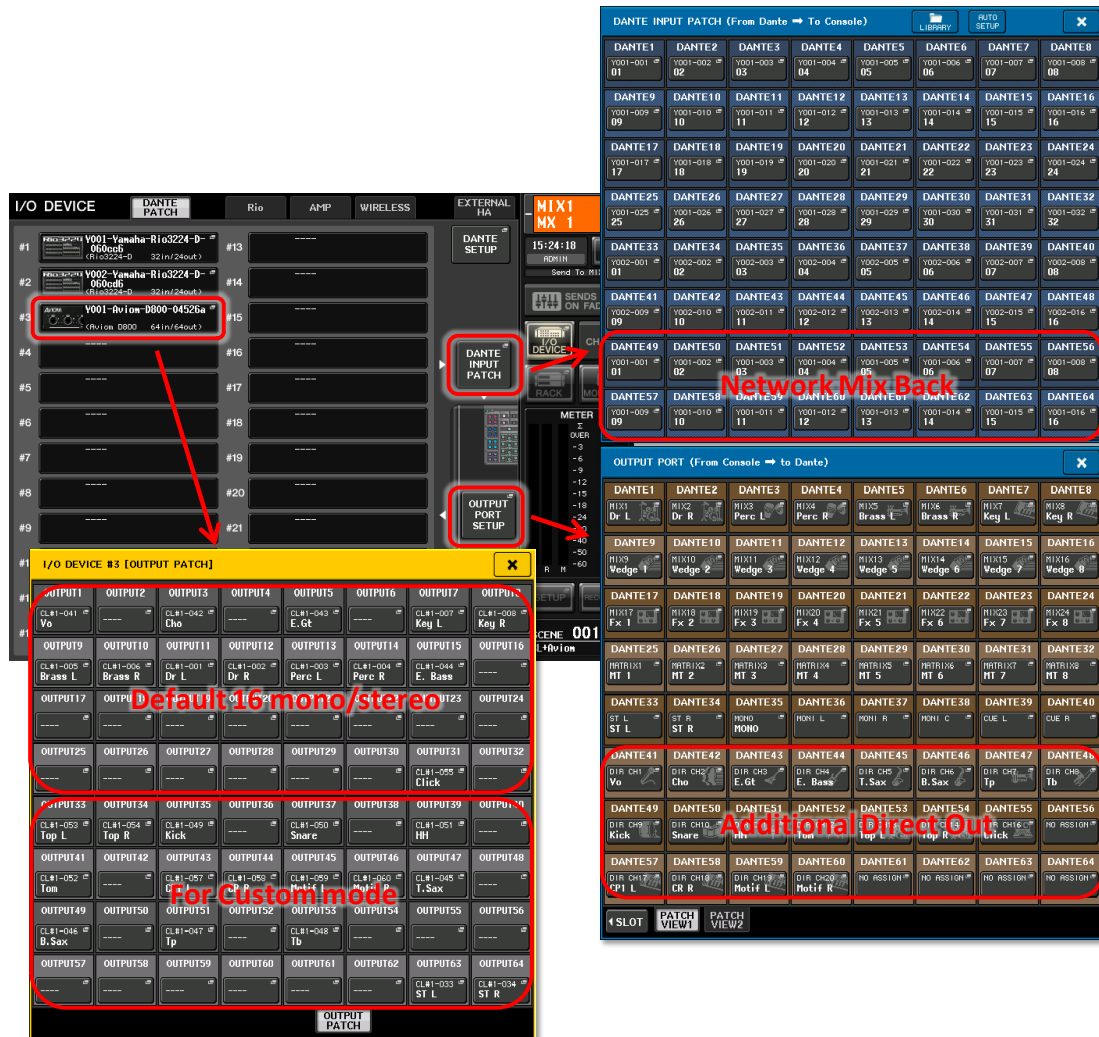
DANTE INPUT PATCH (From Dante ➡ To Console)
LIBRARY
AUTO SETUP

| DANTE1 | DANTE2 | DANTE3 | DANTE4 | DANTE5 | DANTE6 | DANTE7 | DANTE8 |
|---|---|---|---|---|---|---|---|
| Y001-001 01 | Y001-002 02 | Y001-003 03 | Y001-004 04 | Y001-005 05 | Y001-006 06 | Y001-007 07 | Y001-008 08 |
| DANTE9 | DANTE10 | DANTE11 | DANTE12 | DANTE13 | DANTE14 | DANTE15 | DANTE16 |
| Y001-009 09 | Y001-010 10 | Y001-011 11 | Y001-012 12 | Y001-013 13 | Y001-014 14 | Y001-015 15 | Y001-016 16 |
| DANTE17 | DANTE18 | DANTE19 | DANTE20 | DANTE21 | DANTE22 | DANTE23 | DANTE24 |
| Y001-017 17 | Y001-018 18 | Y001-019 19 | Y001-020 20 | Y001-021 21 | Y001-022 22 | Y001-023 23 | Y001-024 24 |
| DANTE25 | DANTE26 | DANTE27 | DANTE28 | DANTE29 | DANTE30 | DANTE31 | DANTE32 |
| Y001-025 25 | Y001-026 26 | Y001-027 27 | Y001-028 28 | Y001-029 29 | Y001-030 30 | Y001-031 31 | Y001-032 32 |
| DANTE33 | DANTE34 | DANTE35 | DANTE36 | DANTE37 | DANTE38 | DANTE39 | DANTE40 |
| Y002-001 01 | Y002-002 02 | Y002-003 03 | Y002-004 04 | Y002-005 05 | Y002-006 06 | Y002-007 07 | Y002-008 08 |
| DANTE41 | DANTE42 | DANTE43 | DANTE44 | DANTE45 | DANTE46 | DANTE47 | DANTE48 |
| Y002-009 09 | Y002-010 10 | Y002-011 11 | Y002-012 12 | Y002-013 13 | Y002-014 14 | Y002-015 15 | Y002-016 16 |
| DANTE49 | DANTE50 | DANTE51 | DANTE52 | DANTE53 | DANTE54 | DANTE55 | DANTE56 |
| Y001-001 01 | Y001-002 02 | Y001-003 03 | Y001-004 04 | Y001-005 05 | Y001-006 06 | Y001-007 07 | Y001-008 08 |
| DANTE57 | DANTE58 | DANTE59 | DANTE60 | DANTE61 | DANTE62 | DANTE63 | DANTE64 |
| Y001-009 09 | Y001-010 10 | Y001-011 11 | Y001-012 12 | Y001-013 13 | Y001-014 14 | Y001-015 15 | Y001-016 16 |

Network Mix Back

OUTPUT PORT (From Console ➡ to Dante)

| DANTE1 | DANTE2 | DANTE3 | DANTE4 | DANTE5 | DANTE6 | DANTE7 | DANTE8 |
|---|---|---|---|---|---|---|---|
| MIX1 Dr L | MIX2 Dr R | MIX3 Perc L | MIX4 Perc R | MIX5 Brass L | MIX6 Brass R | MIX7 Key L | MIX8 Key R |
| DANTE9 | DANTE10 | DANTE11 | DANTE12 | DANTE13 | DANTE14 | DANTE15 | DANTE16 |
| MIX9 Wedge 1 | MIX10 Wedge 2 | MIX11 Wedge 3 | MIX12 Wedge 4 | MIX13 Wedge 5 | MIX14 Wedge 6 | MIX15 Wedge 7 | MIX16 Wedge 8 |
| DANTE17 | DANTE18 | DANTE19 | DANTE20 | DANTE21 | DANTE22 | DANTE23 | DANTE24 |
| MIX17 Fx 1 | MIX18 Fx 2 | MIX19 Fx 3 | MIX20 Fx 4 | MIX21 Fx 5 | MIX22 Fx 6 | MIX23 Fx 7 | MIX24 Fx 8 |
| DANTE25 | DANTE26 | DANTE27 | DANTE28 | DANTE29 | DANTE30 | DANTE31 | DANTE32 |
| MATRIX1 MT 1 | MATRIX2 MT 2 | MATRIX3 MT 3 | MATRIX4 MT 4 | MATRIX5 MT 5 | MATRIX6 MT 6 | MATRIX7 MT 7 | MATRIX8 MT 8 |
| DANTE33 | DANTE34 | DANTE35 | DANTE36 | DANTE37 | DANTE38 | DANTE39 | DANTE40 |
| ST L ST L | ST R ST R | MONO MONO | MONI L | MONI R | MONI C | CUE L | CUE R |
| DANTE41 | DANTE42 | DANTE43 | DANTE44 | DANTE45 | DANTE46 | DANTE47 | DANTE48 |
| DIR CH1 Vo | DIR CH2 Cho | DIR CH3 E.Gt | DIR CH4 E. Bass | DIR CH5 T.Sax | DIR CH6 B.Sax | DIR CH7 Tp | DIR CH8 Tb |
| DANTE49 | DANTE50 | DANTE51 | DANTE52 | DANTE53 | DANTE54 | DANTE55 | DANTE56 |
| DIR CH9 Kick | DIR CH10 Snare | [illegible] HH | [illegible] Tom | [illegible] Top L | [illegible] Top R | DIR CH16 Click | NO ASSIGN |
| DANTE57 | DANTE58 | DANTE59 | DANTE60 | DANTE61 | DANTE62 | DANTE63 | DANTE64 |
| DIR CH17 CP1 L | DIR CH18 CR R | DIR CH19 Motif L | DIR CH20 Motif R | NO ASSIGN | NO ASSIGN | NO ASSIGN | NO ASSIGN |

Additional Direct Out

SLOT
PATCH VIEW1
PATCH VIEW2

I/O DEVICE
DANTE PATCH
Rio
AMP
WIRELESS
EXTERNAL HA
MIX1 MX 1
15:24:18
ADMIN
Send To MIX
SENDS ON FADER
#1 V001-Yamaha-Rio3224-D-060cc6 (Rio3224-D 32in/24out)
#2 V002-Yamaha-Rio3224-D-060cd6 (Rio3224-D 32in/24out)
#3 V001-Avion-D800-04526a (Avion D800 64in/64out)
#4 #5 #6 #7 #8 #9
#13 #14 #15 #16 #17 #18 #19 #20 #21
DANTE SETUP
DANTE INPUT PATCH
OUTPUT PORT SETUP
I/O DEVICE
RACK
METER
OVER -3 -6 -9 -12 -15 -18 -24 -30 -40 -50 -60
SCENE 001
L+Avion

I/O DEVICE #3 [OUTPUT PATCH]

| OUTPUT1 | OUTPUT2 | OUTPUT3 | OUTPUT4 | OUTPUT5 | OUTPUT6 | OUTPUT7 | OUTPUT8 |
|---|---|---|---|---|---|---|---|
| CL#1-041 Vo | ---- | CL#1-042 Cho | ---- | CL#1-043 E.Gt | ---- | CL#1-007 Key L | CL#1-008 Key R |
| OUTPUT9 | OUTPUT10 | OUTPUT11 | OUTPUT12 | OUTPUT13 | OUTPUT14 | OUTPUT15 | OUTPUT16 |
| CL#1-005 Brass L | CL#1-006 Brass R | CL#1-001 Dr L | CL#1-002 Dr R | CL#1-003 Perc L | CL#1-004 Perc R | CL#1-044 E. Bass | ---- |
| OUTPUT17 | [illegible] | | | | | OUTPUT23 | OUTPUT24 |
| ---- | | | | | | | ---- |
| OUTPUT25 | OUTPUT26 | OUTPUT27 | OUTPUT28 | OUTPUT29 | OUTPUT30 | OUTPUT31 | OUTPUT32 |
| ---- | ---- | ---- | ---- | ---- | ---- | CL#1-055 Click | ---- |
| OUTPUT33 | OUTPUT34 | OUTPUT35 | OUTPUT36 | OUTPUT37 | OUTPUT38 | OUTPUT39 | OUTPUT40 |
| CL#1-053 Top L | CL#1-054 Top R | CL#1-049 Kick | ---- | CL#1-050 Snare | ---- | CL#1-051 HH | ---- |
| OUTPUT41 | OUTPUT42 | OUTPUT43 | OUTPUT44 | OUTPUT45 | OUTPUT46 | OUTPUT47 | OUTPUT48 |
| CL#1-052 Tom | ---- | CL#1-057 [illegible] | CL#1-058 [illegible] | CL#1-059 Motif L | CL#1-060 Motif R | CL#1-045 T.Sax | ---- |
| OUTPUT49 | OUTPUT50 | OUTPUT51 | OUTPUT52 | OUTPUT53 | OUTPUT54 | OUTPUT55 | OUTPUT56 |
| CL#1-046 B.Sax | ---- | CL#1-047 Tp | ---- | CL#1-048 Tb | ---- | ---- | ---- |
| OUTPUT57 | OUTPUT58 | OUTPUT59 | OUTPUT60 | OUTPUT61 | OUTPUT62 | OUTPUT63 | OUTPUT64 |
| ---- | ---- | ---- | ---- | ---- | ---- | CL#1-033 ST L | CL#1-034 ST R |

Default 16 mono/stereo

For Custom mode

OUTPUT PATCH